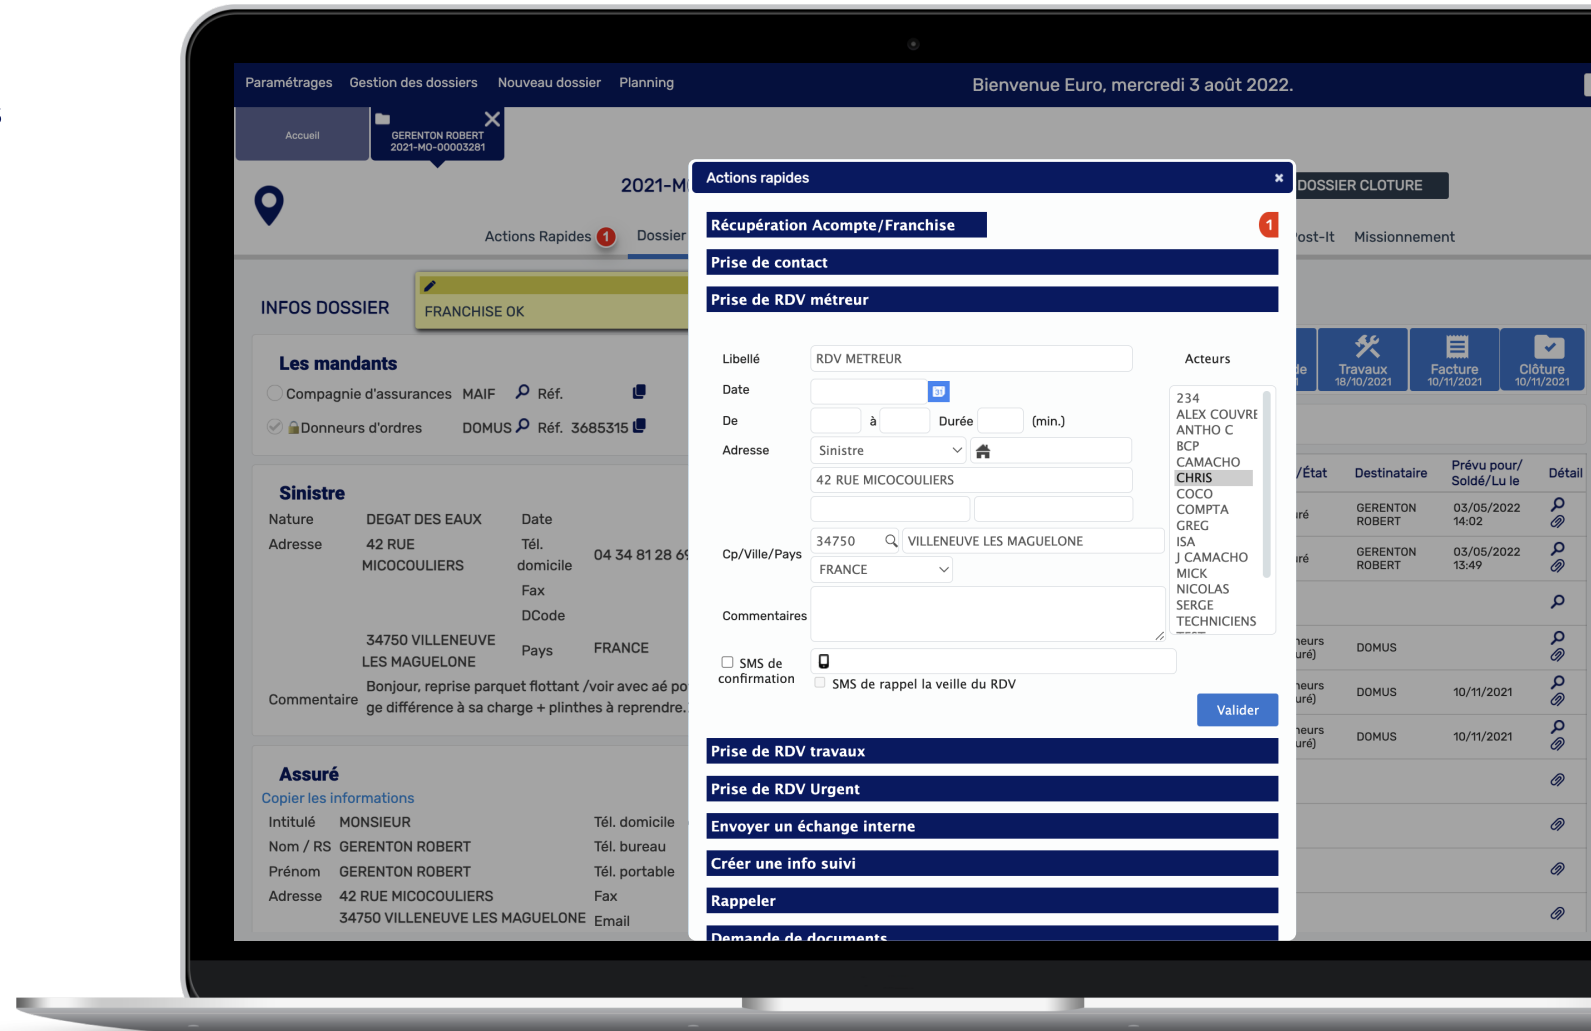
Paramétrages Gestion des dossiers Nouveau dossier Planning

Bienvenue Euro, mercredi 3 août 2022.

Accueil

GERENTON ROBERT 2021-MO-00003281

2021-M

DOSSIER CLOTURE

Actions Rapides 1 Dossier

ost-It Missionnement

INFOS DOSSIER

FRANCHISE OK

Les mandants

Compagnie d'assurances MAIF Réf.

Donneurs d'ordres DOMUS Réf. 3685315

Sinistre

Nature DEGAT DES EAUX Date

Adresse 42 RUE MICOCOULIERS Tél. domicile 04 34 81 28 6

Fax

DCode

34750 VILLENEUVE LES MAGUELONE Pays FRANCE

Commentaire Bonjour, reprise parquet flottant /voir avec aé po ge différence à sa charge + plinthes à reprendre.

Assuré

Copier les informations

Intitulé MONSIEUR Tél. domicile

Nom / RS GERENTON ROBERT Tél. bureau

Prénom GERENTON ROBERT Tél. portable

Adresse 42 RUE MICOCOULIERS Fax

34750 VILLENEUVE LES MAGUELONE Email

Actions rapides ×

Récupération Acompte/Franchise 1

Prise de contact

Prise de RDV métreur

Libellé RDV METREUR

Acteurs

Date

De à Durée (min.)

Adresse Sinistre

42 RUE MICOCOULIERS

Cp/Ville/Pays 34750 VILLENEUVE LES MAGUELONE

FRANCE

Commentaires

234
ALEX COUVRE
ANTHO C
BCP
CAMACHO
CHRIS
COCO
COMPTA
GREG
ISA
J CAMACHO
MICK
NICOLAS
SERGE
TECHNICIENS

SMS de confirmation

SMS de rappel la veille du RDV

Valider

Prise de RDV travaux

Prise de RDV Urgent

Envoyer un échange interne

Créer une info suivi

Rappeler

Demande de documents

Travaux 18/10/2021

Facture 10/11/2021

Clôture 10/11/2021

/État Destinataire Prévu pour/ Soldé/Lu le Détail

GERENTON ROBERT 03/05/2022 14:02

GERENTON ROBERT 03/05/2022 13:49

DOMUS

DOMUS 10/11/2021

DOMUS 10/11/2021